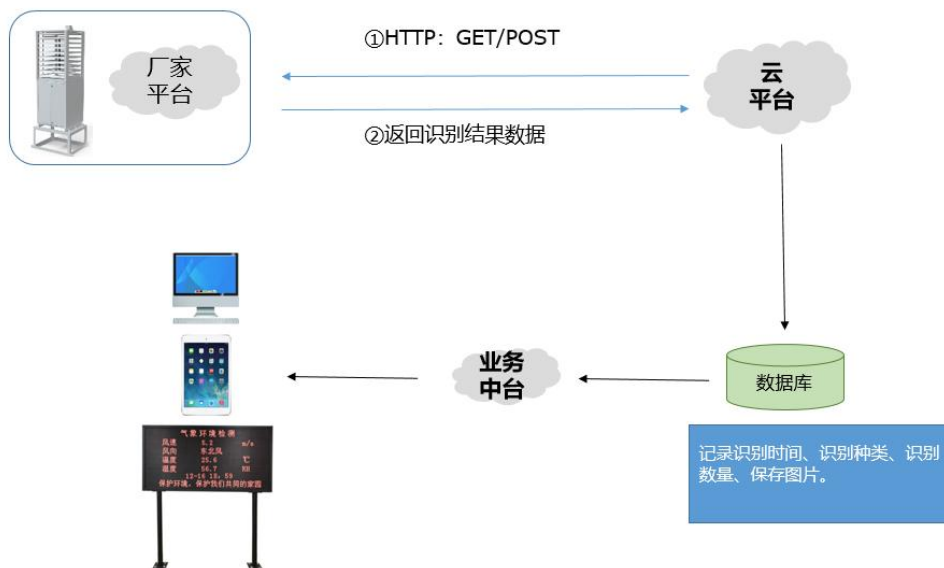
①HTTP：GET/POST

厂家
平台

云
平台

②返回识别结果数据

业务
中台

数据库

气象环境检测
风速 4.1 m/s
风向 东北风
温度 25.6 ℃
湿度 56.7 RH
12-16 18:59
保护环境，保护我们共同的家园

记录识别时间、识别种类、识别数量、保存图片。